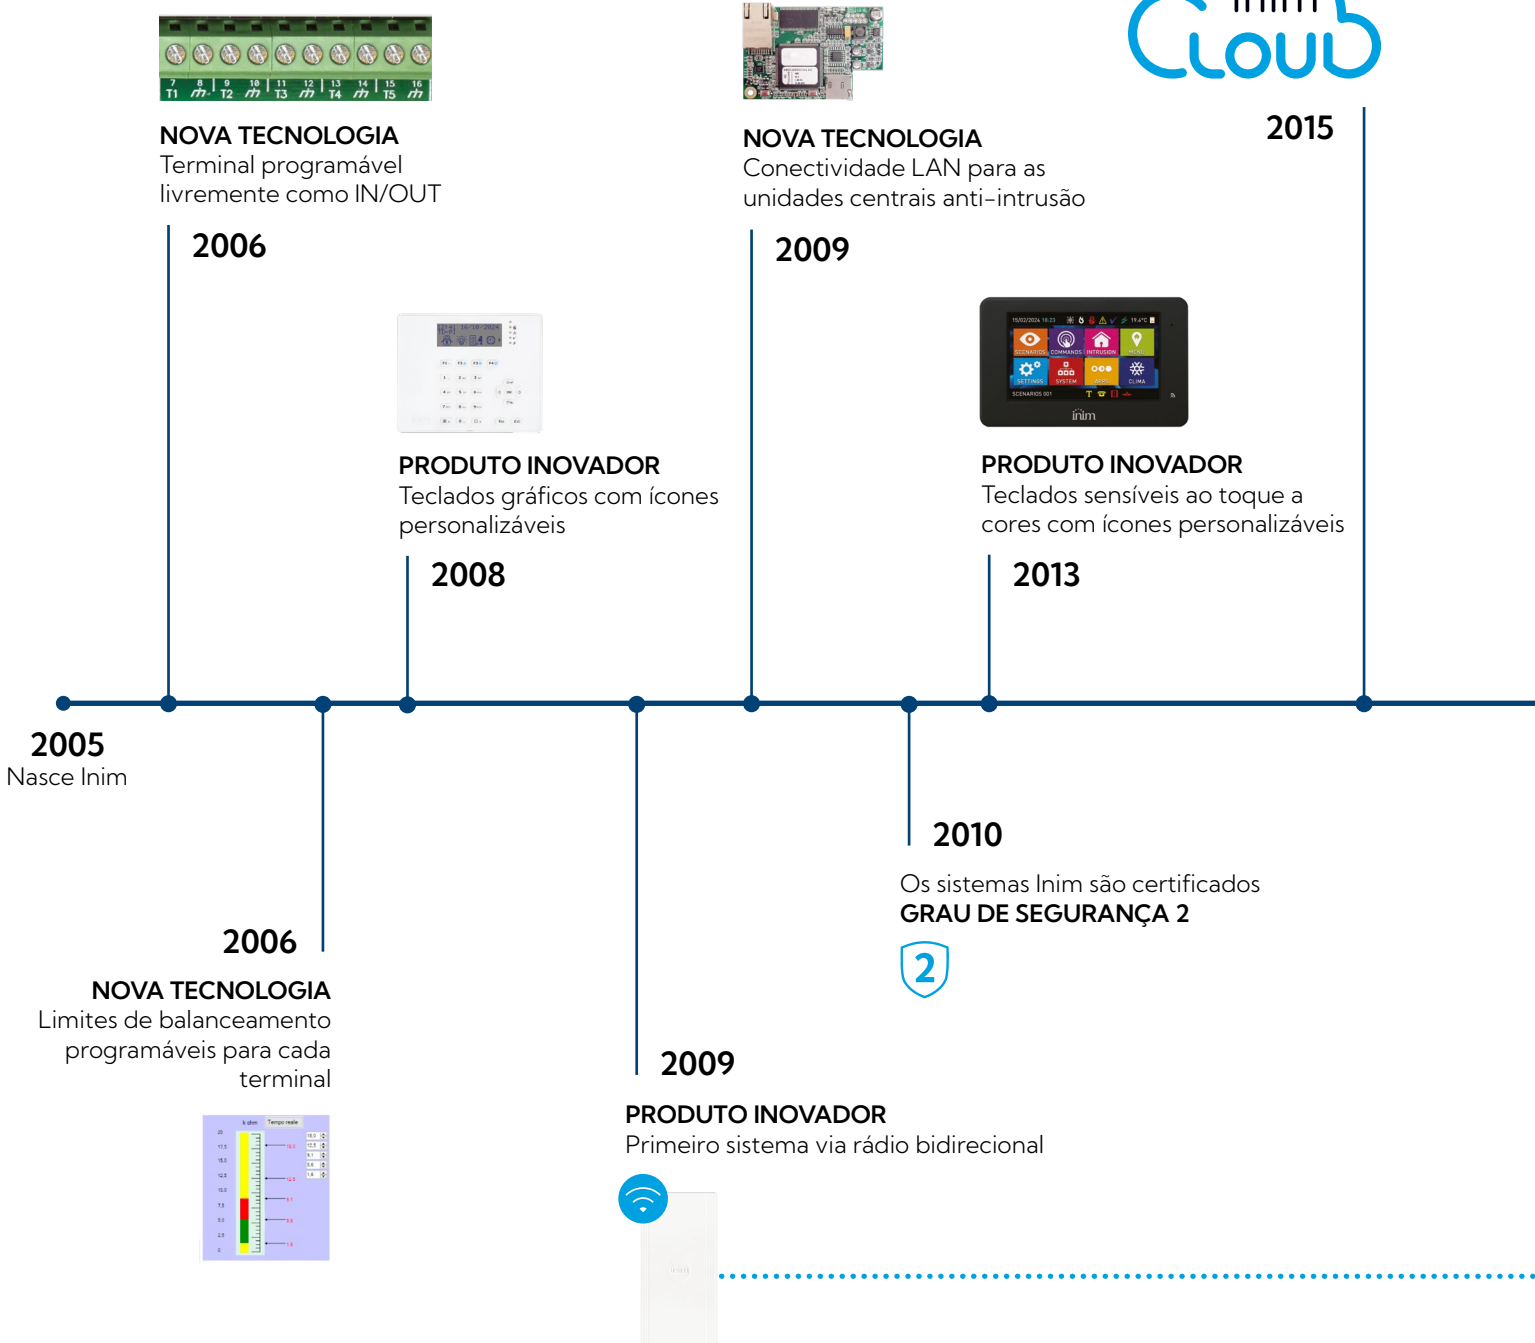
T1 T2 T3 T4 T5

NOVA TECNOLOGIA
Terminal programável livremente como IN/OUT

2006

NOVA TECNOLOGIA
Conectividade LAN para as unidades centrais anti-intrusão

2009

Cloud

2015

PRODUTO INOVADOR
Teclados gráficos com ícones personalizáveis

2008

PRODUTO INOVADOR
Teclados sensíveis ao toque a cores com ícones personalizáveis

2013

2005
Nasce Inim

2010

Os sistemas Inim são certificados
GRAU DE SEGURANÇA 2

2

2006

NOVA TECNOLOGIA
Limites de balanceamento programáveis para cada terminal

2009

PRODUTO INOVADOR
Primeiro sistema via rádio bidirecional